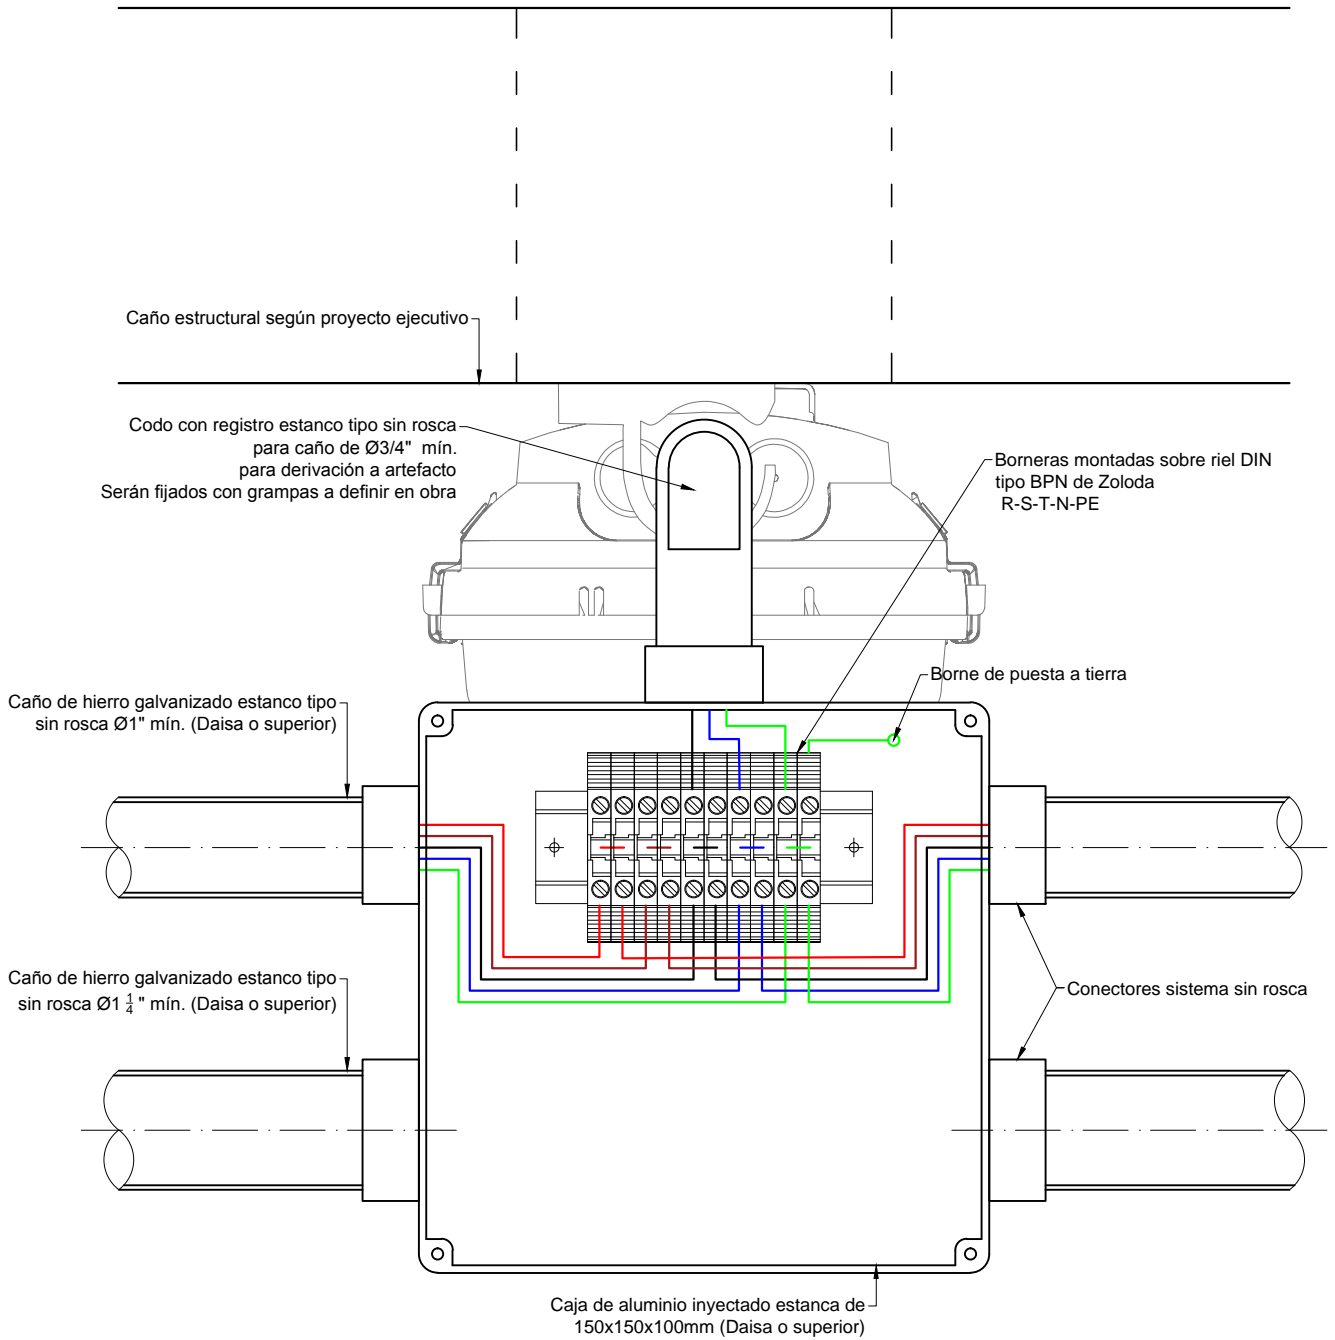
Caño estructural según proyecto ejecutivo

Codo con registro estanco tipo sin rosca
para caño de Ø3/4" mín.
para derivación a artefacto
Serán fijados con grampas a definir en obra

Borneras montadas sobre riel DIN
tipo BPN de Zoloda
R-S-T-N-PE

Borne de puesta a tierra

Caño de hierro galvanizado estanco tipo
sin rosca Ø1" mín. (Daisa o superior)

Caño de hierro galvanizado estanco tipo
sin rosca Ø1 $\frac{1}{4}$" mín. (Daisa o superior)

Conectores sistema sin rosca

Caja de aluminio inyectado estanca de
150x150x100mm (Daisa o superior)